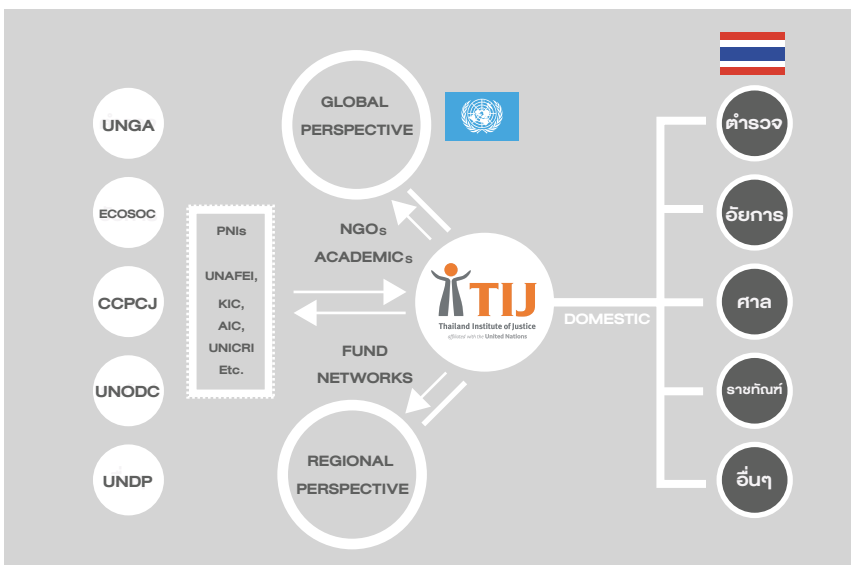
GLOBAL PERSPECTIVE

UNGA

ECOSOC

CCPCJ

UNODC

UNDP

PNIs

UNAFEI,
KIC,
AIC,
UNICRI
Etc.

NGOs
ACADEMICs

FUND
NETWORKS

TIJ
Thailand Institute of Justice
affiliated with the United Nations

DOMESTIC

REGIONAL PERSPECTIVE

ตำรวจ

อัยการ

ศาล

ราชทัณฑ์

อื่นๆ